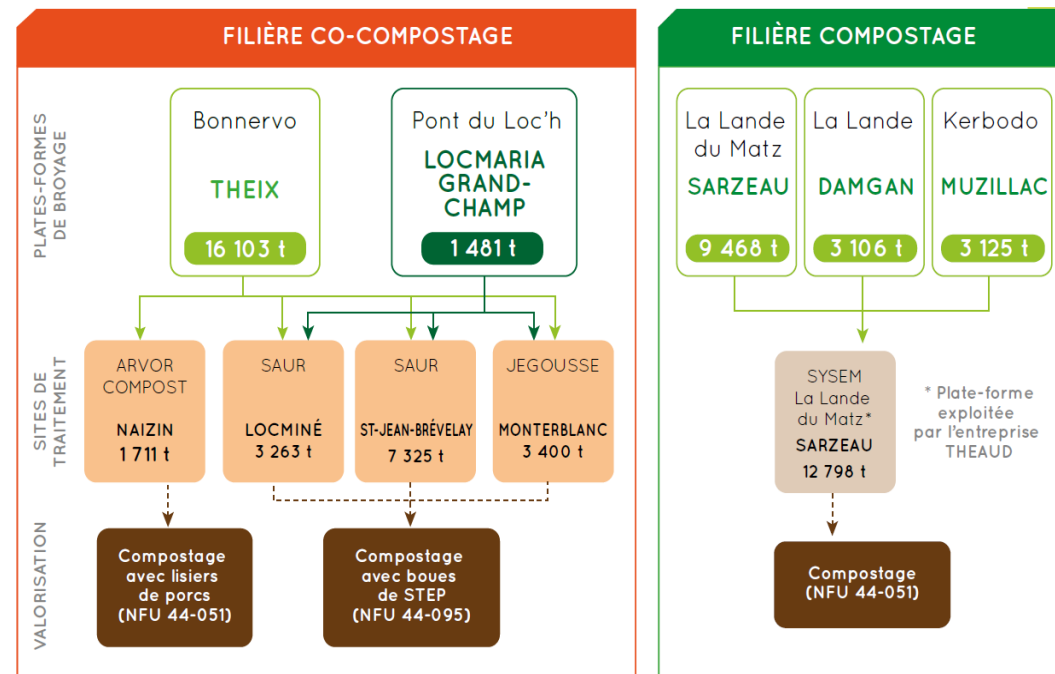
FILIÈRE CO-COMPOSTAGE

PLATES-FORMES DE BROYAGE

Bonnervo
THEIX
16 103 t

Pont du Loc'h
LOCMARIA GRAND-CHAMP
1 481 t

SITES DE TRAITEMENT

ARVOR COMPOST
NAIZIN
1 711 t

SAUR
LOCMINÉ
3 263 t

SAUR
ST-JEAN-BRÉVELAY
7 325 t

JEGOUSSE
MONTERBLANC
3 400 t

VALORISATION

Compostage avec lisiers de porcs (NFU 44-051)

Compostage avec boues de STEP (NFU 44-095)

FILIÈRE COMPOSTAGE

La Lande du Matz
SARZEAU
9 468 t

La Lande
DAMGAN
3 106 t

Kerbodo
MUZILLAC
3 125 t

SYSEM
La Lande du Matz*
SARZEAU
12 798 t

* Plate-forme exploitée par l'entreprise THEAUD

Compostage (NFU 44-051)